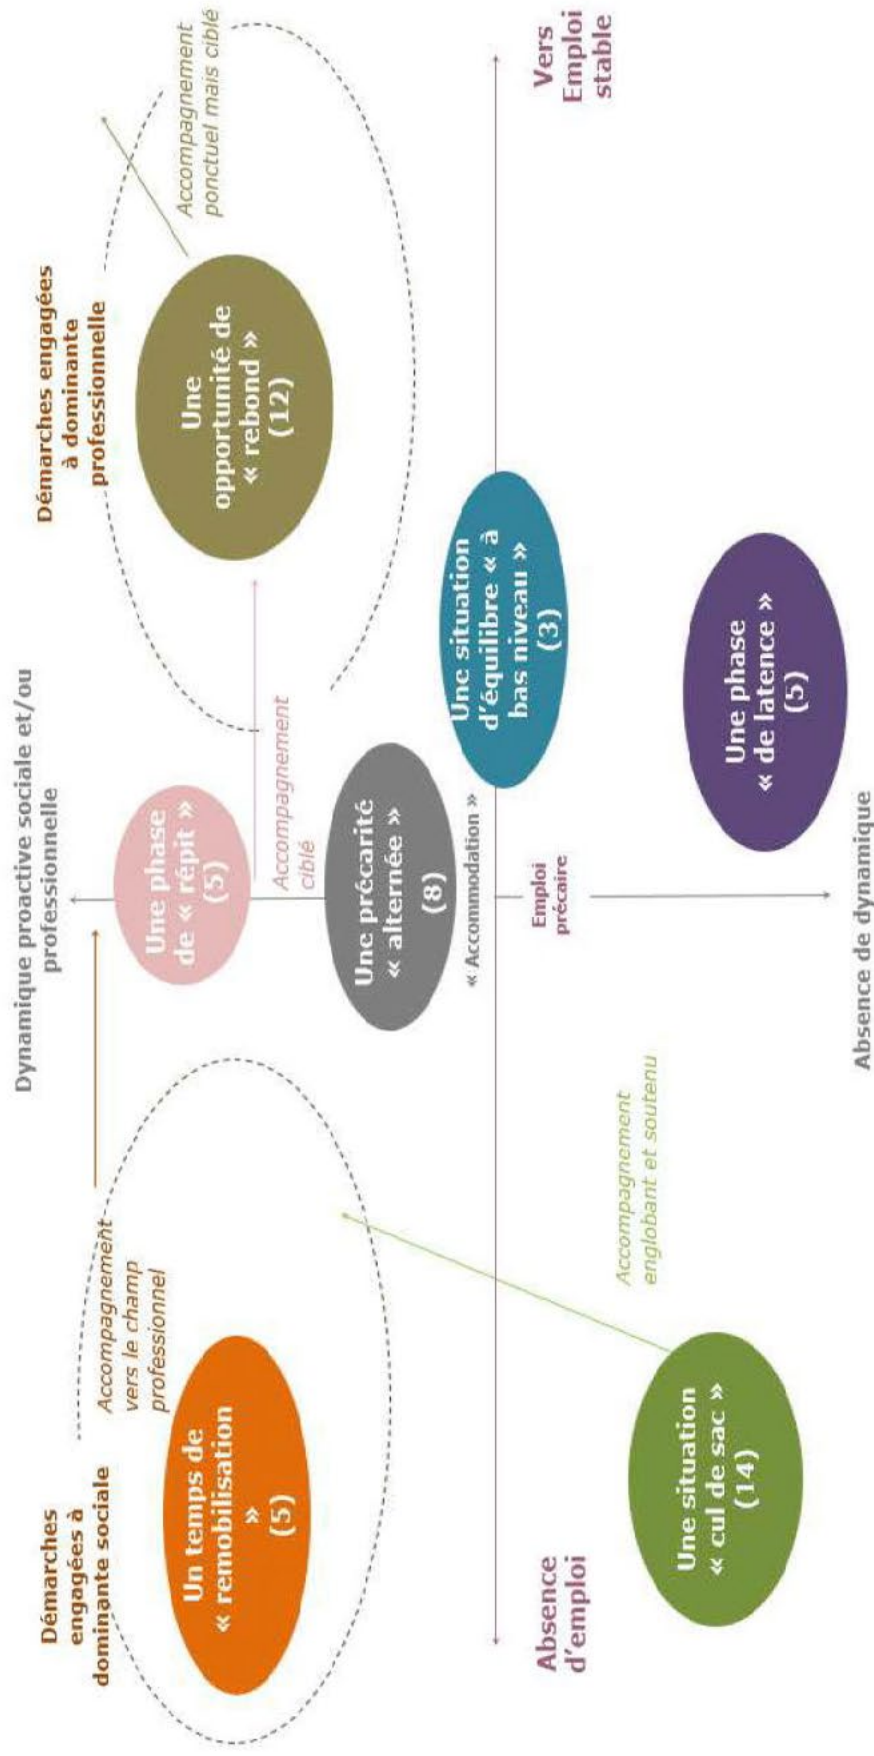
Dynamique proactive sociale et/ou professionnelle

Démarches engagées à dominante sociale

Un temps de « remobilisation » (5)

Accompagnement vers le champ professionnel

Une phase de « répit » (5)

Accompagnement ciblé

Démarches engagées à dominante professionnelle

Une opportunité de « rebond » (12)

Accompagnement ponctuel mais ciblé

Une précarité « alternée » (8)

« Accommodation »

Une situation d'équilibre « à bas niveau » (3)

Absence d'emploi

Emploi précaire

Vers Emploi stable

Accompagnement englobant et soutenu

Une situation « cul de sac » (14)

Une phase « de latence » (5)

Absence de dynamique